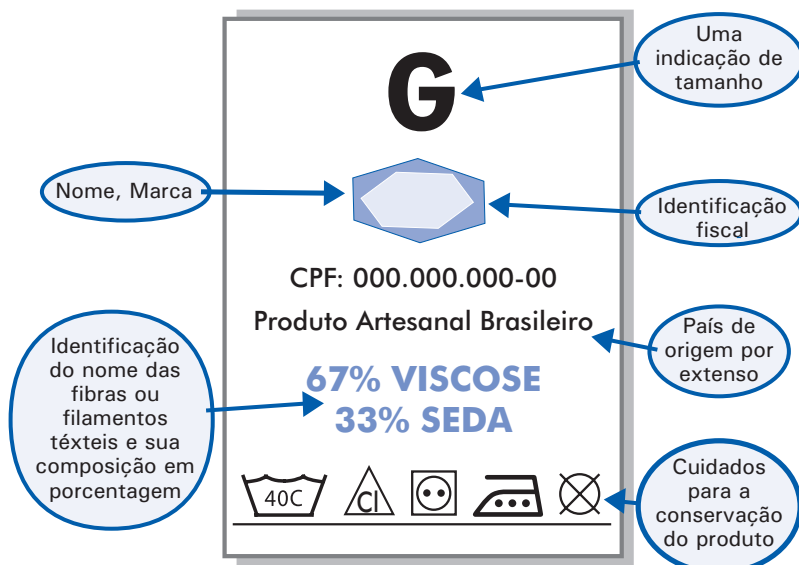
G

Uma indicação de tamanho

Nome, Marca

Identificação fiscal

CPF: 000.000.000-00

Produto Artesanal Brasileiro

País de origem por extenso

Identificação do nome das fibras ou filamentos têxteis e sua composição em porcentagem

67% VISCOSE
33% SEDA

40C

Cl

Cuidados para a conservação do produto